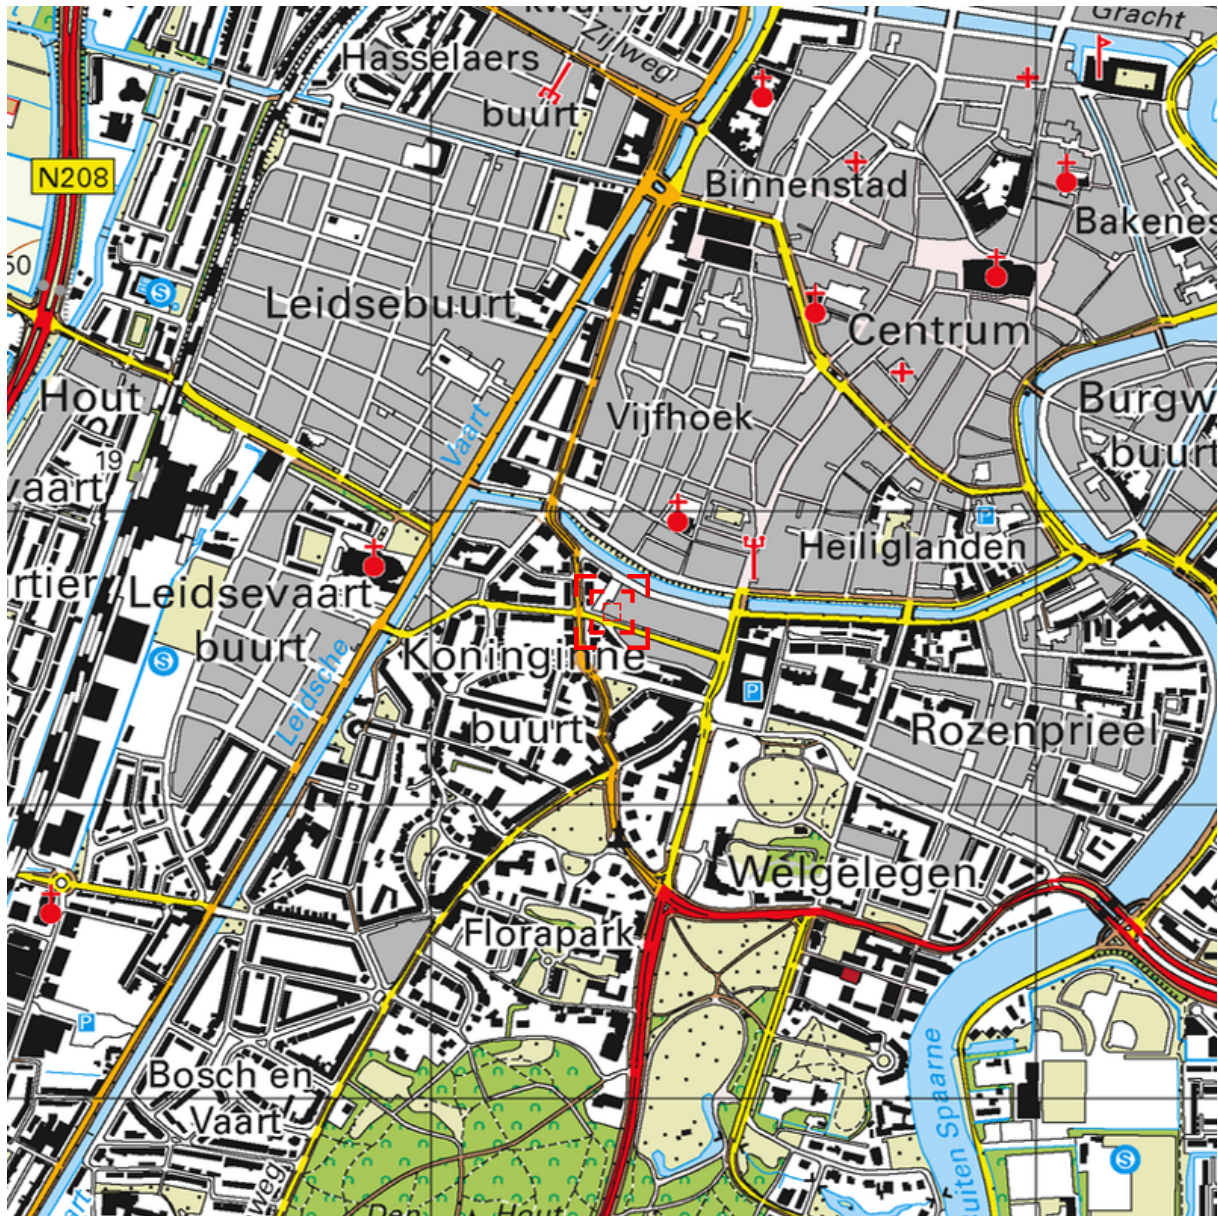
Gracht
Zijlweg
Hasselaers
buurt
N208
Binnenstad
Bakenes
50
Leidsebuurt
Centrum
Hout
Vaart
Vijfhoek
Burgw
buurt
19
vaart
Heiliglanden
rtier
Leidsevaart
buurt
Koninginne
Leidsche
buurt
Rozenprieel
Welgelegen
Florapark
Bosch en
Vaart
weg
Den
Hout
uiten Spaarne